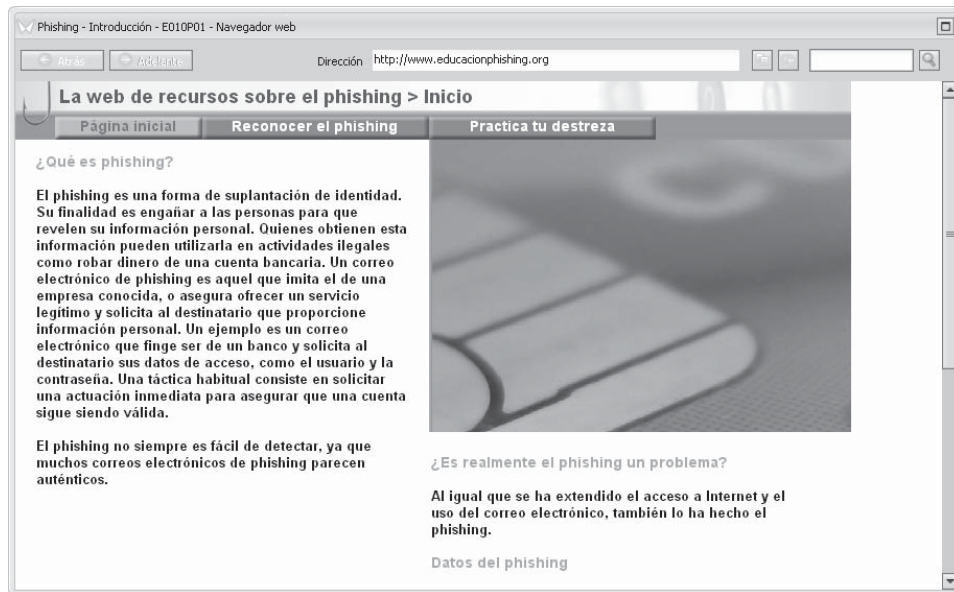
Phishing - Introducción - E010P01 - Navegador web

Atrás Adelante

Dirección http://www.educacionphishing.org

La web de recursos sobre el phishing > Inicio

Página inicial Reconocer el phishing Practica tu destreza

¿Qué es phishing?

El phishing es una forma de suplantación de identidad. Su finalidad es engañar a las personas para que revelen su información personal. Quienes obtienen esta información pueden utilizarla en actividades ilegales como robar dinero de una cuenta bancaria. Un correo electrónico de phishing es aquel que imita el de una empresa conocida, o asegura ofrecer un servicio legítimo y solicita al destinatario que proporcione información personal. Un ejemplo es un correo electrónico que finge ser de un banco y solicita al destinatario sus datos de acceso, como el usuario y la contraseña. Una táctica habitual consiste en solicitar una actuación inmediata para asegurar que una cuenta sigue siendo válida.

El phishing no siempre es fácil de detectar, ya que muchos correos electrónicos de phishing parecen auténticos.

¿Es realmente el phishing un problema?

Al igual que se ha extendido el acceso a Internet y el uso del correo electrónico, también lo ha hecho el phishing.

Datos del phishing